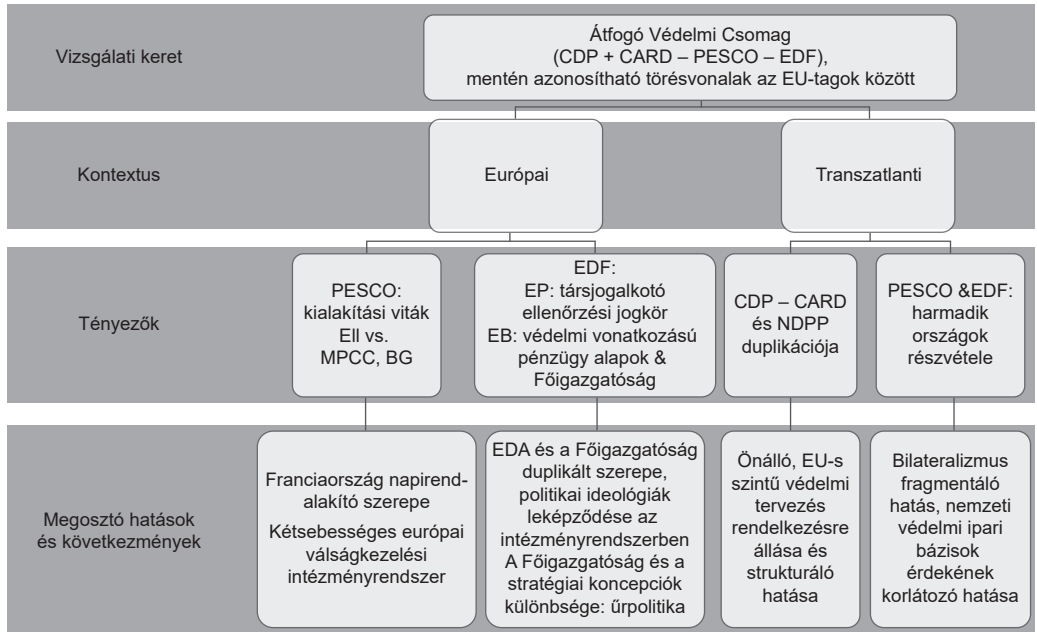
Vizsgálati keret

Átfogó Védelmi Csomag (CDP + CARD – PESCO – EDF), mentén azonosítható törésvonalak az EU-tagok között

Kontextus

Európai

Transzatlanti

Tényezők

PESCO: kialakítási viták EII vs. MPCC, BG

EDF: EP: társjogalkotó ellenőrzési jogkör EB: védelmi vonatkozású pénzügy alapok & Főigazgatóság

CDP – CARD és NDPP duplikációja

PESCO &EDF: harmadik országok részvétele

Megosztó hatások és következmények

Franciaország napirend-alakító szerepe

Kétsebességes európai válságkezelési intézményrendszer

EDA és a Főigazgatóság duplikált szerepe, politikai ideológiák leképződése az intézményrendszerben

A Főigazgatóság és a stratégiai koncepciók különbsége: űrpolitika

Önálló, EU-s szintű védelmi tervezés rendelkezésre állása és strukturáló hatása

Bilateralizmus fragmentáló hatás, nemzeti védelmi ipari bázisok érdekének korlátozó hatása